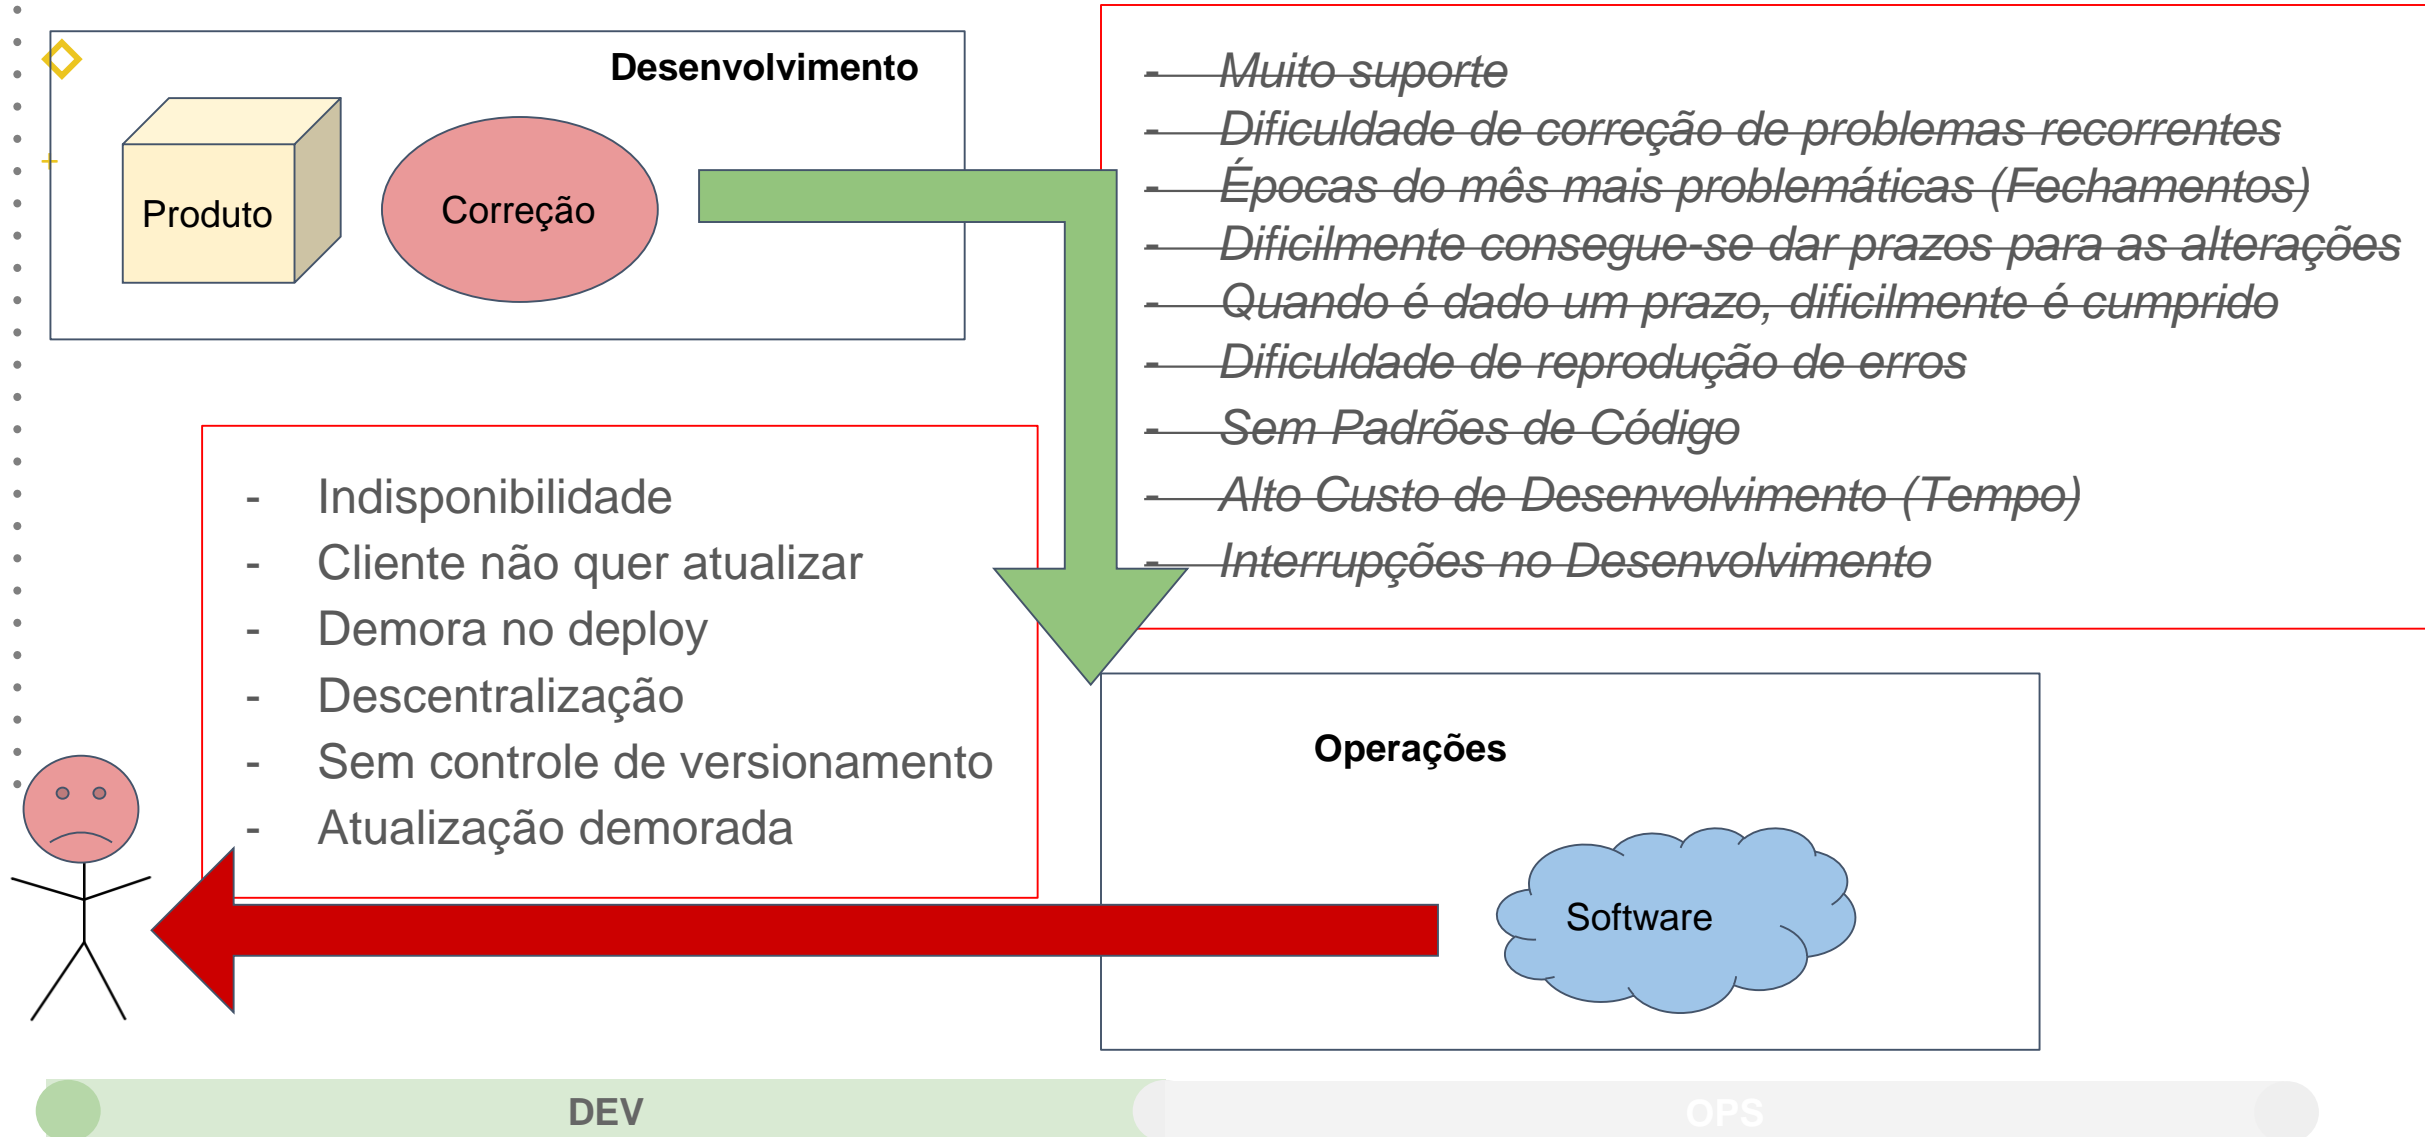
Desenvolvimento

Produto

Correção

- Muito suporte
- Dificuldade de correção de problemas recorrentes
- Épocas do mês mais problemáticas (Fechamentos)
- Dificilmente consegue-se dar prazos para as alterações
- Quando é dado um prazo, dificilmente é cumprido
- Dificuldade de reprodução de erros
- Sem Padrões de Código
- Alto Custo de Desenvolvimento (Tempo)
- Interrupções no Desenvolvimento

- Indisponibilidade
- Cliente não quer atualizar
- Demora no deploy
- Descentralização
- Sem controle de versionamento
- Atualização demorada

Operações

Software

DEV

OPS